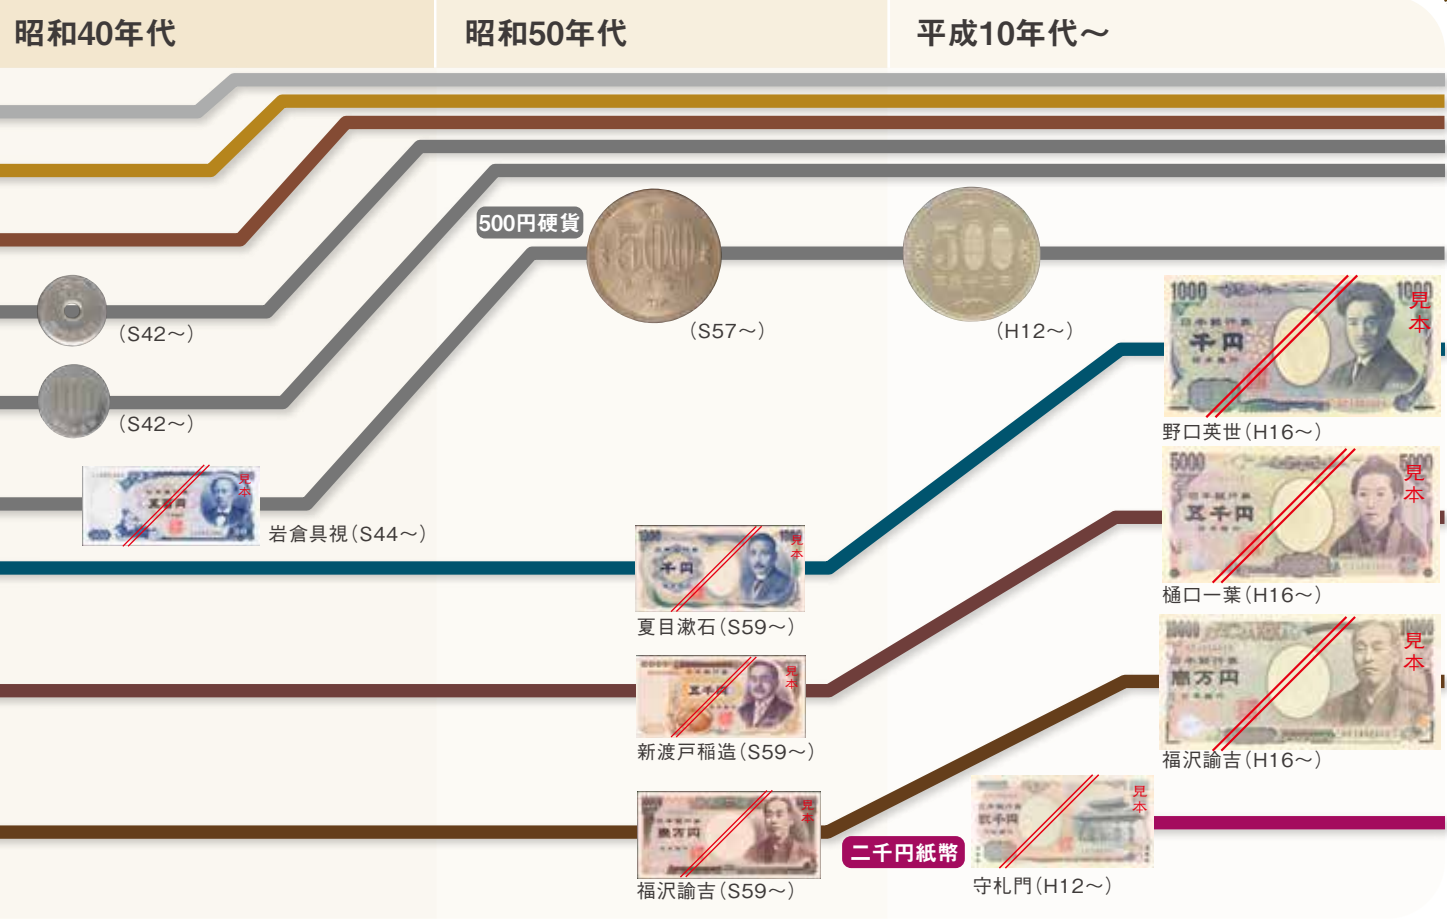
昭和40年代

昭和50年代

平成10年代～

500円硬貨

(S42～)

(S42～)

岩倉具視(S44～)

(S57～)

(H12～)

夏目漱石(S59～)

新渡戸稲造(S59～)

福沢諭吉(S59～)

二千円紙幣

守礼門(H12～)

野口英世(H16～)

樋口一葉(H16～)

福沢諭吉(H16～)

見本